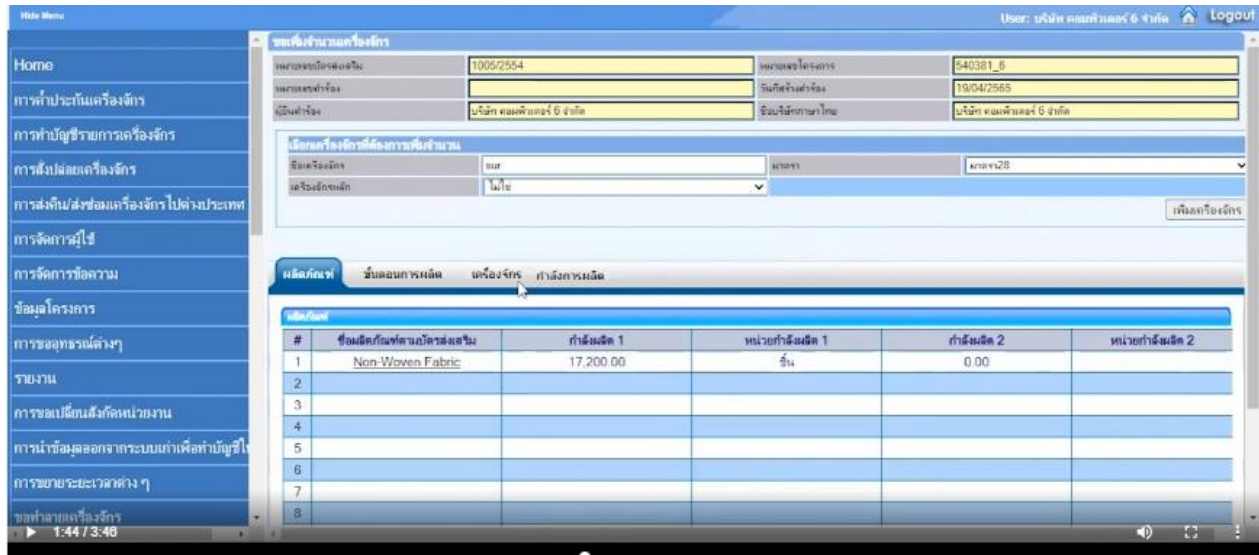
Hide Menu

User: บริษัท คอมพิวเตอร์ 6 จำกัด Logout

Home
การค้ำประกันเครื่องจักร
การทำบัญชีรายการเครื่องจักร
การสั่งปล่อยเครื่องจักร
การส่งคืน/ส่งซ่อมเครื่องจักรไปต่างประเทศ
การจัดการผู้ใช้
การจัดการข้อความ
ข้อมูลโครงการ
การขออุทธรณ์ต่างๆ
รายงาน
การขอเปลี่ยนสังกัดหน่วยงาน
การนำข้อมูลออกจากระบบเก่าเพื่อทำบัญชีใ
การขยายระยะเวลาต่าง ๆ
ขอทำลายเครื่องจักร

ขอเพิ่มจำนวนเครื่องจักร

| หมายเลขบัตรส่งเสริม | 1005/2554 | หมายเลขโครงการ | 540381_6 |
|---|---|---|---|
| หมายเลขคำร้อง | | วันที่ยื่นคำร้อง | 19/04/2565 |
| ผู้ยื่นคำร้อง | บริษัท คอมพิวเตอร์ 6 จำกัด | ชื่อบริษัทภาษาไทย | บริษัท คอมพิวเตอร์ 6 จำกัด |

เลือกเครื่องจักรที่ต้องการเพิ่มจำนวน

| ชื่อเครื่องจักร | our | มาตรา | มาตรา28 |
|---|---|---|---|
| เครื่องจักรหลัก | ไม่ใช่ | | |

เพิ่มเครื่องจักร

ผลิตภัณฑ์ ขั้นตอนการผลิต เครื่องจักร กำลังการผลิต

ผลิตภัณฑ์

| # | ชื่อผลิตภัณฑ์ตามบัตรส่งเสริม | กำลังผลิต 1 | หน่วยกำลังผลิต 1 | กำลังผลิต 2 | หน่วยกำลังผลิต 2 |
|---|---|---|---|---|---|
| 1 | Non-Woven Fabric | 17,200.00 | ชิ้น | 0.00 | |
| 2 | | | | | |
| 3 | | | | | |
| 4 | | | | | |
| 5 | | | | | |
| 6 | | | | | |
| 7 | | | | | |
| 8 | | | | | |

1:44 / 3:46